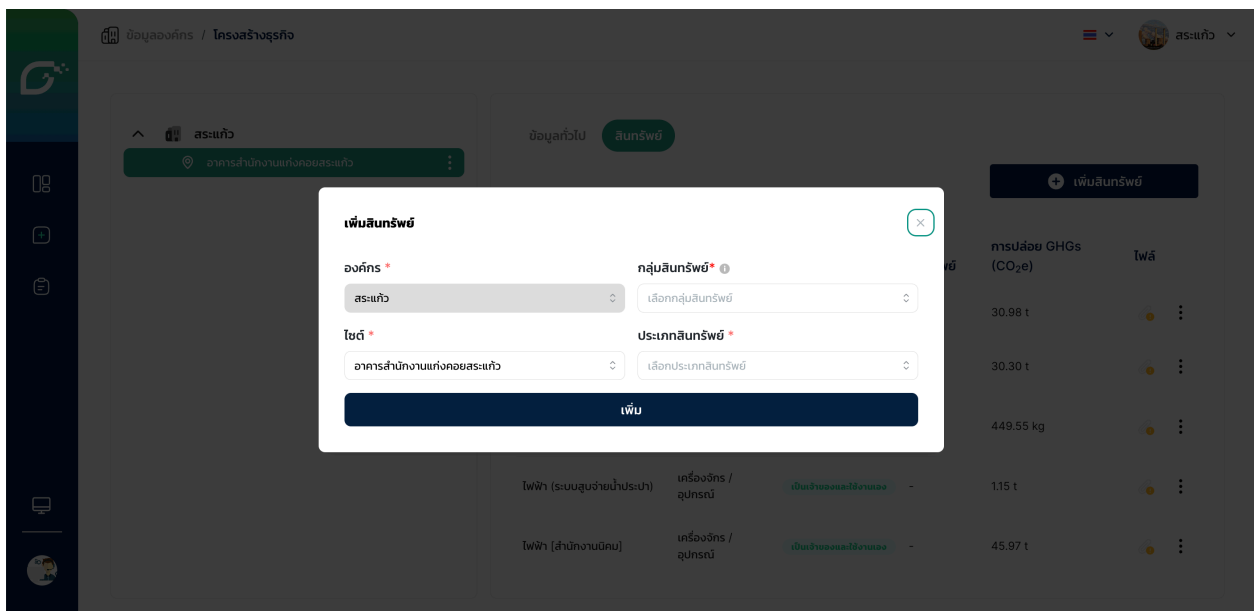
ข้อมูลองค์กร / โครงสร้างธุรกิจ

สระแก้ว

สระแก้ว

อาคารสำนักงานแก่งคอยสระแก้ว

ข้อมูลทั่วไป สินทรัพย์

เพิ่มสินทรัพย์

การปล่อย GHGs ($CO_2e$)

ไฟล์

30.98 t

30.30 t

449.55 kg

ไฟฟ้า (ระบบสูบจ่ายน้ำประปา) เครื่องจักร / อุปกรณ์ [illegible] - 1.15 t

ไฟฟ้า [สำนักงานนิคม] เครื่องจักร / อุปกรณ์ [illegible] - 45.97 t

เพิ่มสินทรัพย์

องค์กร *

สระแก้ว

กลุ่มสินทรัพย์*

เลือกกลุ่มสินทรัพย์

ไซต์ *

อาคารสำนักงานแก่งคอยสระแก้ว

ประเภทสินทรัพย์ *

เลือกประเภทสินทรัพย์

เพิ่ม